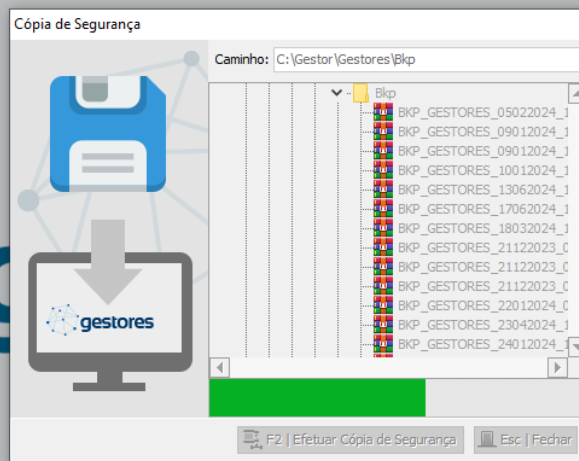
Cópia de Segurança

Caminho: C:\Gestor\Gestores\Bkp

gestores

Bkp
BKP_GESTORES_05022024_1
BKP_GESTORES_09012024_1
BKP_GESTORES_09012024_1
BKP_GESTORES_10012024_1
BKP_GESTORES_13062024_1
BKP_GESTORES_17062024_1
BKP_GESTORES_18032024_1
BKP_GESTORES_21122023_0
BKP_GESTORES_21122023_0
BKP_GESTORES_21122023_0
BKP_GESTORES_22012024_0
BKP_GESTORES_23042024_1
BKP_GESTORES_24012024_1

F2 | Efetuar Cópia de Segurança
Esc | Fechar